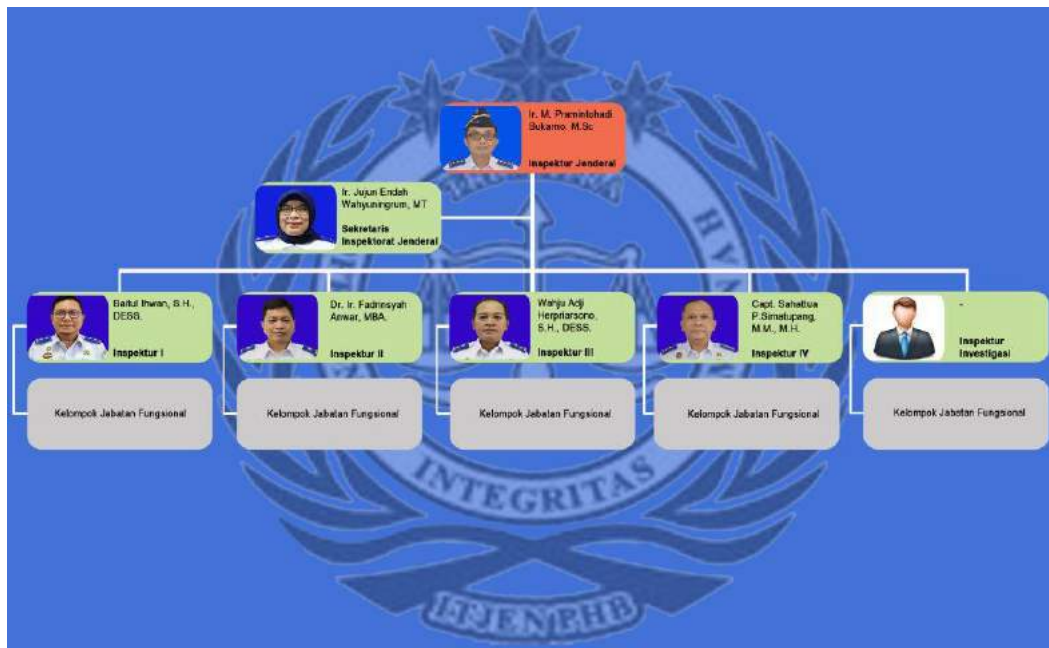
Ir. M. Pramintohadi Sukarno, M.Sc

Inspektur Jenderal

Ir. Jujun Endah Wahyuningrum, MT

Sekretaris Inspektorat Jenderal

Baitul Ihwan, S.H., DESS.

Inspektur I

Dr. Ir. Fadrinsyah Anwar, MBA.

Inspektur II

Wahju Adji Herpriarsono, S.H., DESS.

Inspektur III

Capt. Sahattua P.Simatupang, M.M., M.H.

Inspektur IV

-

Inspektur Investigasi

Kelompok Jabatan Fungsional

Kelompok Jabatan Fungsional

Kelompok Jabatan Fungsional

Kelompok Jabatan Fungsional

Kelompok Jabatan Fungsional

INTEGRITAS

ITJEN PHB